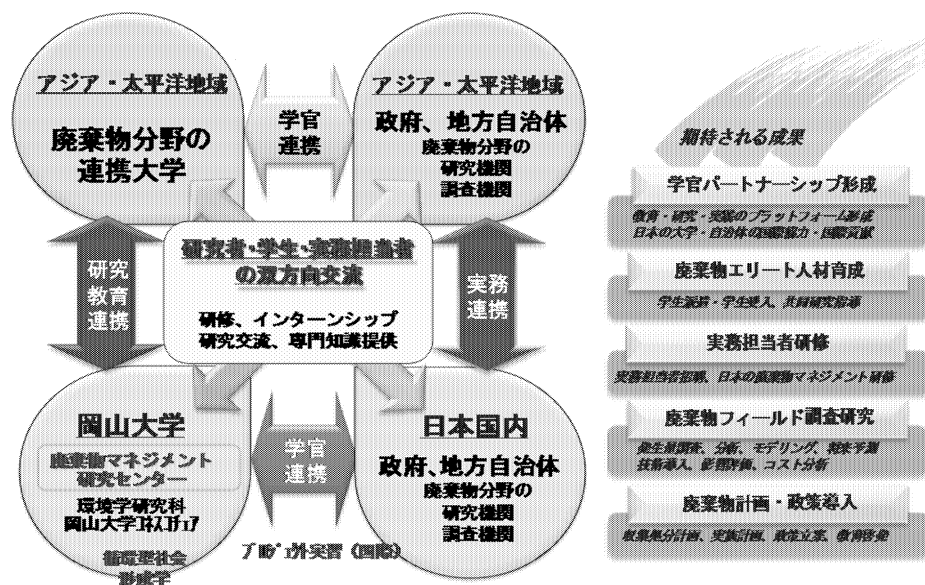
アジア・太平洋地域

廃棄物分野の連携大学

学官連携

アジア・太平洋地域

政府、地方自治体

廃棄物分野の研究機関
調査機関

期待される成果

学官パートナーシップ形成

教育・研究・実践のプラットフォーム形成
日本の大学・自治体の国際協力・国際貢献

研究教育連携

研究者・学生・実務担当者の双方向交流

研修、インターンシップ
研究交流、専門知識提供

実務連携

廃棄物エリート人材育成

学生派遣・学生受入、共同研究指導

実務担当者研修

実務担当者招聘、日本の廃棄物マネジメント研修

廃棄物フィールド調査研究

発生量調査、分析、モデリング、将来予測
技術導入、影響評価、コスト分析

岡山大学

廃棄物マネジメント研究センター

環境学研究科
岡山大学ユネスコチェア

循環型社会形成学

学官連携

日本国内

政府、地方自治体

廃棄物分野の研究機関
調査機関

プロジェクト実習（国内）

廃棄物計画・政策導入

収集処分計画、実施計画、政策立案、制度提案